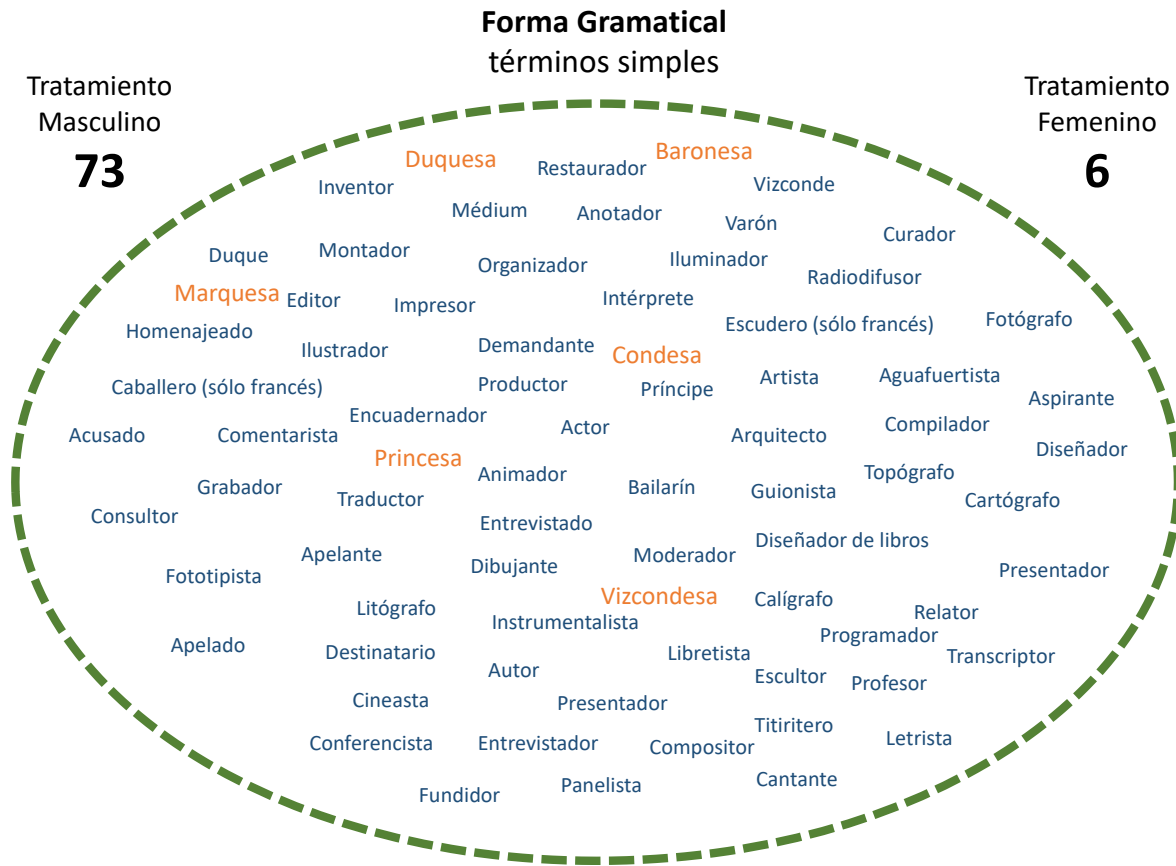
**Forma Gramatical**
términos simples

Tratamiento Masculino
**73**

Tratamiento Femenino
**6**

Duquesa
Restaurador
Baronesa
Inventor
Vizconde
Médium
Anotador
Varón
Curador
Duque
Montador
Organizador
Iluminador
Radiodifusor
Marquesa
Editor
Impresor
Intérprete
Homenajeado
Escudero (sólo francés)
Fotógrafo
Ilustrador
Demandante
Condesa
Caballero (sólo francés)
Productor
Príncipe
Artista
Aguafuertista
Aspirante
Encuadernador
Acusado
Comentarista
Actor
Arquitecto
Compilador
Diseñador
Princesa
Animador
Topógrafo
Grabador
Bailarín
Guionista
Traductor
Cartógrafo
Consultor
Entrevistado
Diseñador de libros
Apelante
Moderador
Dibujante
Presentador
Fototipista
Vizcondesa
Calígrafo
Litógrafo
Relator
Instrumentalista
Programador
Apelado
Destinatario
Libretista
Transcriptor
Autor
Escultor
Profesor
Cineasta
Presentador
Titiritero
Letrista
Conferencista
Entrevistador
Compositor
Cantante
Panelista
Fundidor